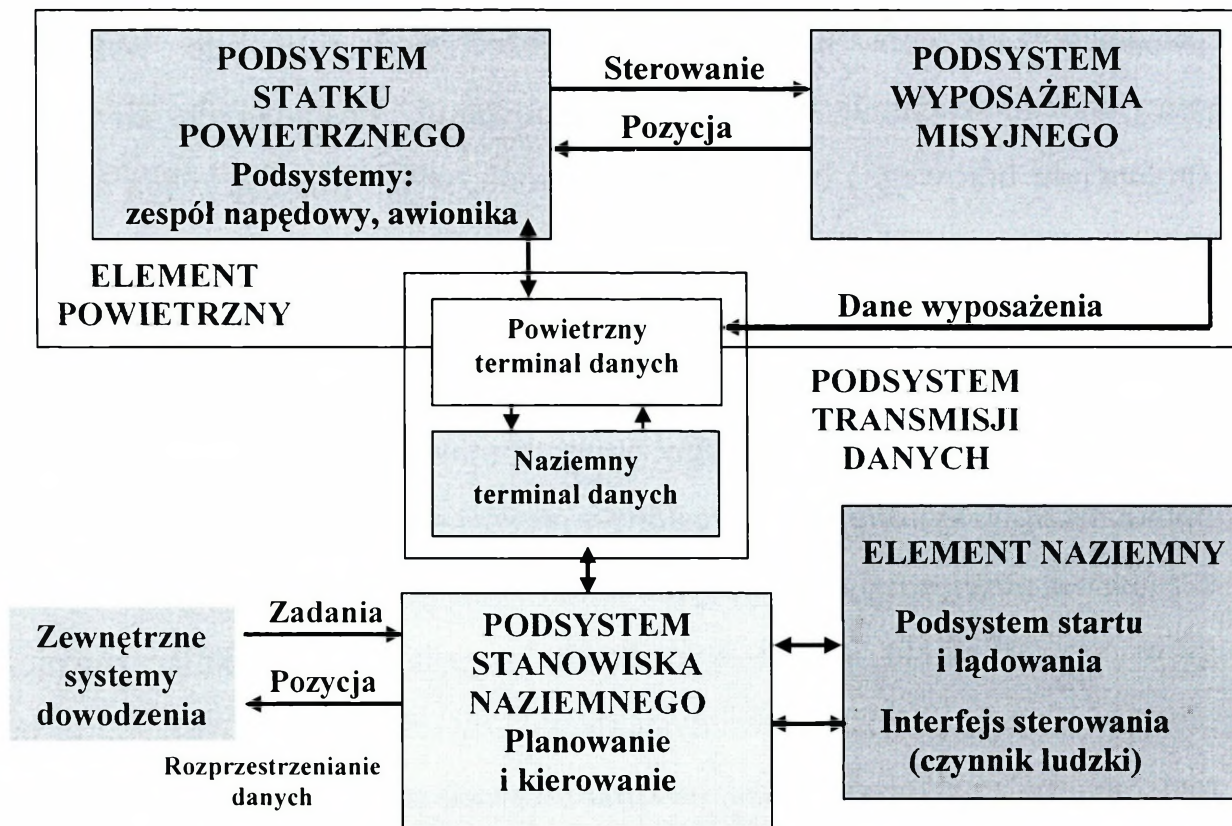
PODSYSTEM STATKU POWIETRZNEGO
Podsystemy: zespół napędowy, awionika

Sterowanie

Pozycja

PODSYSTEM WYPOSAŻENIA MISYJNEGO

ELEMENT POWIETRZNY

Dane wyposażenia

Powietrzny terminal danych

Naziemny terminal danych

PODSYSTEM TRANSMISJI DANYCH

ELEMENT NAZIEMNY

Podsystem startu i lądowania

Interfejs sterowania (czynnik ludzki)

Zewnętrzne systemy dowodzenia

Zadania

Pozycja

Rozprzestrzenianie danych

PODSYSTEM STANOWISKA NAZIEMNEGO
Planowanie i kierowanie